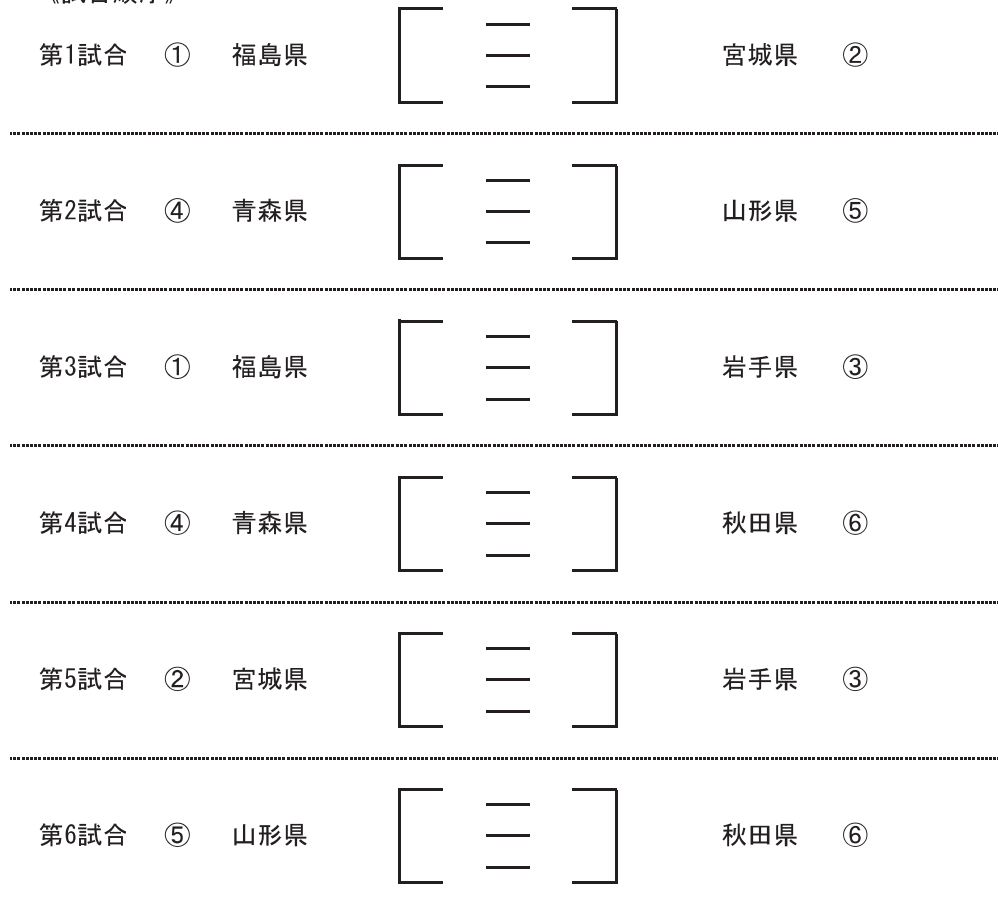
《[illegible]》

第1試合 ① 福島県 [ ー ー ー ] 宮城県 ②

第2試合 ④ 青森県 [ ー ー ー ] 山形県 ⑤

第3試合 ① 福島県 [ ー ー ー ] 岩手県 ③

第4試合 ④ 青森県 [ ー ー ー ] 秋田県 ⑥

第5試合 ② 宮城県 [ ー ー ー ] 岩手県 ③

第6試合 ⑤ 山形県 [ ー ー ー ] 秋田県 ⑥